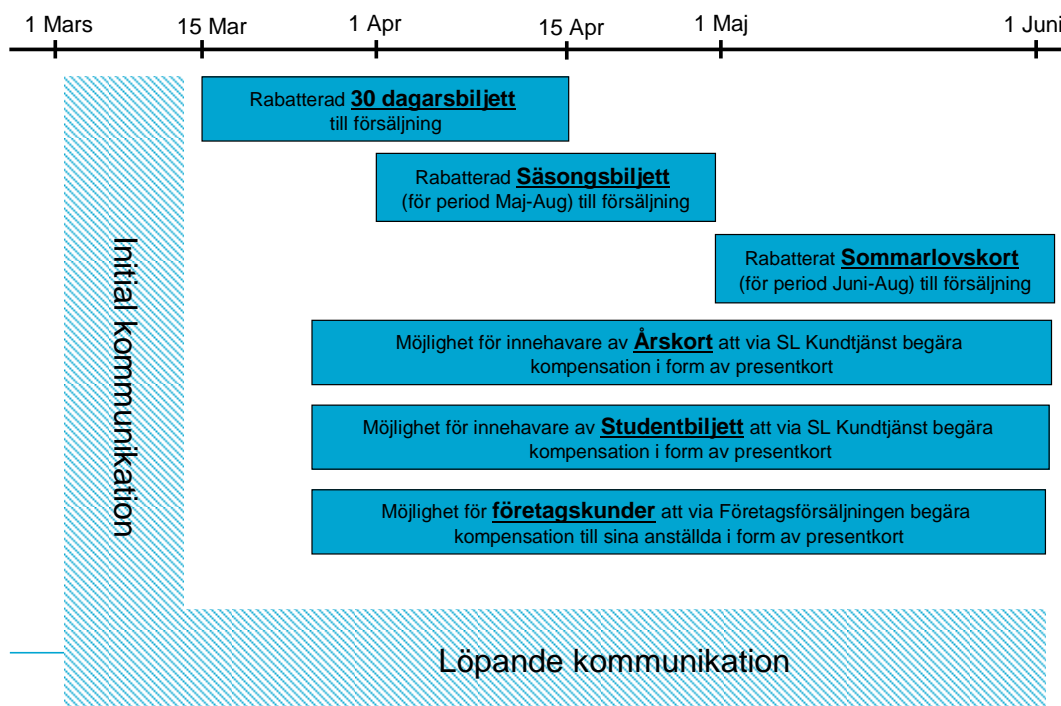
1 Mars 15 Mar 1 Apr 15 Apr 1 Maj 1 Juni

Rabatterad **30 dagarsbiljett** till försäljning

Rabatterad **Säsongsbiljett** (för period Maj-Aug) till försäljning

Rabatterat **Sommarlovskort** (för period Juni-Aug) till försäljning

Initial kommunikation

Möjlighet för innehavare av **Årskort** att via SL Kundtjänst begära kompensation i form av presentkort

Möjlighet för innehavare av **Studentbiljett** att via SL Kundtjänst begära kompensation i form av presentkort

Möjlighet för **företagskunder** att via Företagsförsäljningen begära kompensation till sina anställda i form av presentkort

Löpande kommunikation